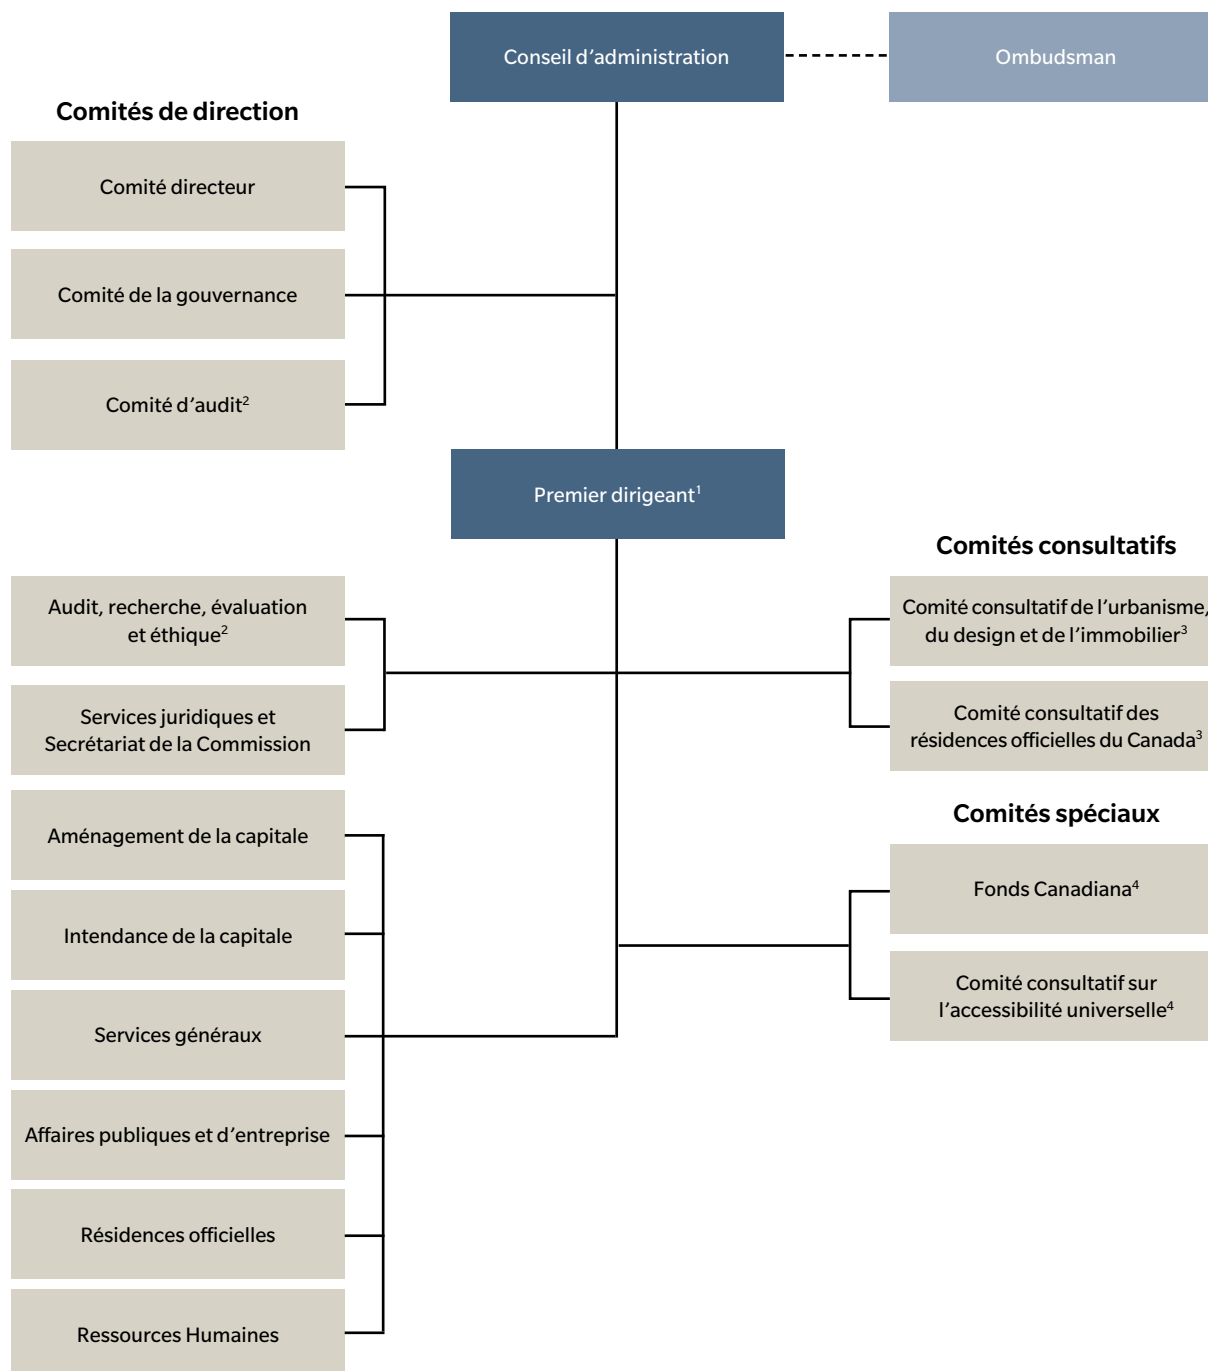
Conseil d’administration

Ombudsman

Comités de direction

Comité directeur

Comité de la gouvernance

Comité d’audit$^{2}$

Premier dirigeant$^{1}$

Comités consultatifs

Audit, recherche, évaluation et éthique$^{2}$

Services juridiques et Secrétariat de la Commission

Comité consultatif de l’urbanisme, du design et de l’immobilier$^{3}$

Comité consultatif des résidences officielles du Canada$^{3}$

Comités spéciaux

Aménagement de la capitale

Fonds Canadiana$^{4}$

Intendance de la capitale

Comité consultatif sur l’accessibilité universelle$^{4}$

Services généraux

Affaires publiques et d’entreprise

Résidences officielles

Ressources Humaines